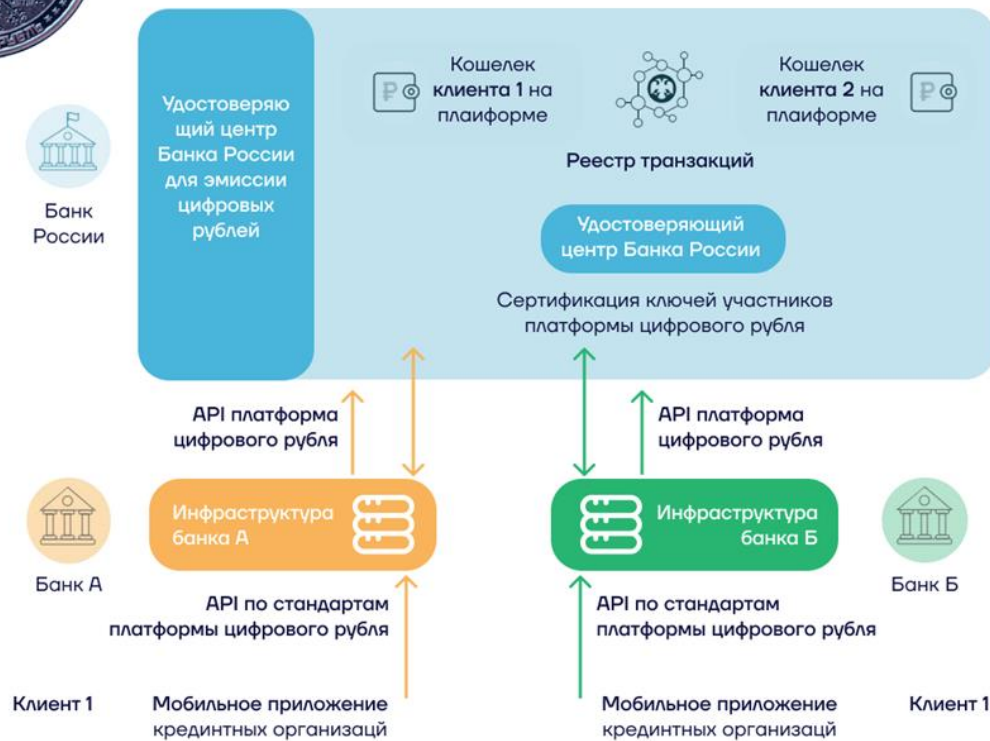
Кошелек клиента 1 на плаиформе

Кошелек клиента 2 на плаиформе

Удостоверяющий центр Банка России для эмиссии цифровых рублей

Реестр транзакций

Удостоверяющий центр Банка России

Сертификация ключей участников платформы цифрового рубля

Банк России

API платформа цифрового рубля

API платформа цифрового рубля

Инфраструктура банка А

Инфраструктура банка Б

Банк А

Банк Б

API по стандартам платформы цифрового рубля

API по стандартам платформы цифрового рубля

Клиент 1

Мобильное приложение кредитных организацй

Мобильное приложение кредитных организацй

Клиент 1